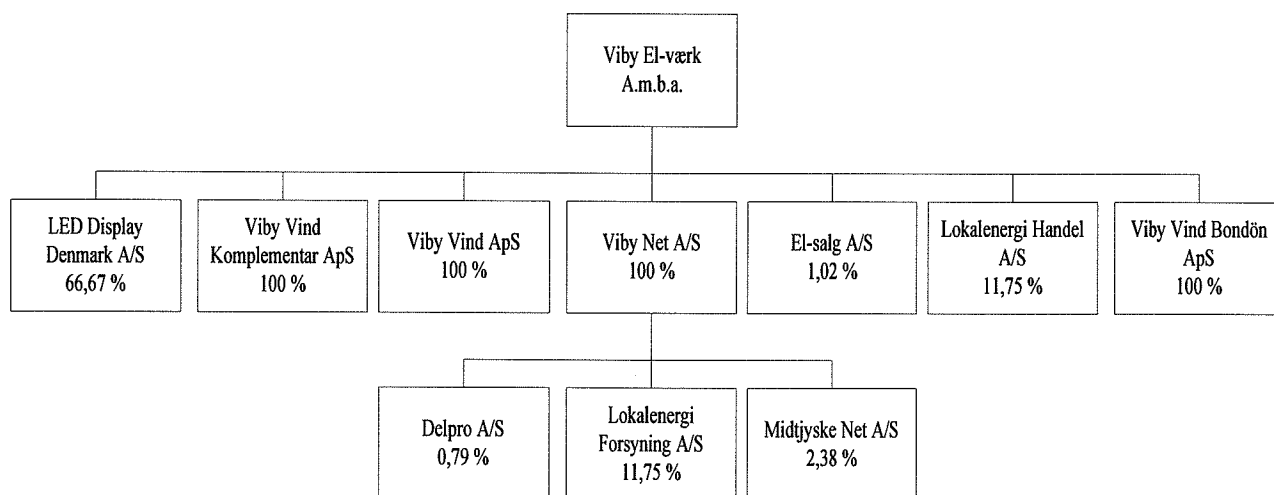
Viby El-værk A.m.b.a.

LED Display Denmark A/S 66,67 %

Viby Vind Komplementar ApS 100 %

Viby Vind ApS 100 %

Viby Net A/S 100 %

El-salg A/S 1,02 %

Lokalenergi Handel A/S 11,75 %

Viby Vind Bondön ApS 100 %

Delpro A/S 0,79 %

Lokalenergi Forsyning A/S 11,75 %

Midtjyske Net A/S 2,38 %